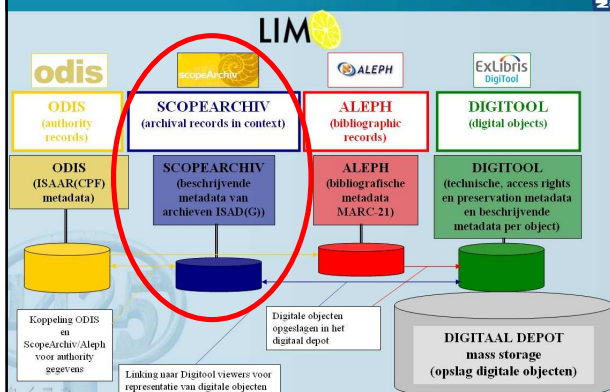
LIM

odis

scopeArchiv

ALEPH

ExLibris DigiTool

ODIS (authority records)

SCOPEARCHIV (archival records in context)

ALEPH (bibliographic records)

DIGITOOL (digital objects)

ODIS (ISAAR(CPF) metadata)

SCOPEARCHIV (beschrijvende metadata van archieven ISAD(G))

ALEPH (bibliografische metadata MARC-21)

DIGITOOL (technische, access rights en preservation metadata en beschrijvende metadata per object)

Koppeling ODIS en ScopeArchiv/Aleph voor authority gegevens

Digitale objecten opgeslagen in het digitaal depot

Linking naar Digitool viewers voor representatie van digitale objecten

DIGITAAL DEPOT mass storage (opslag digitale objecten)